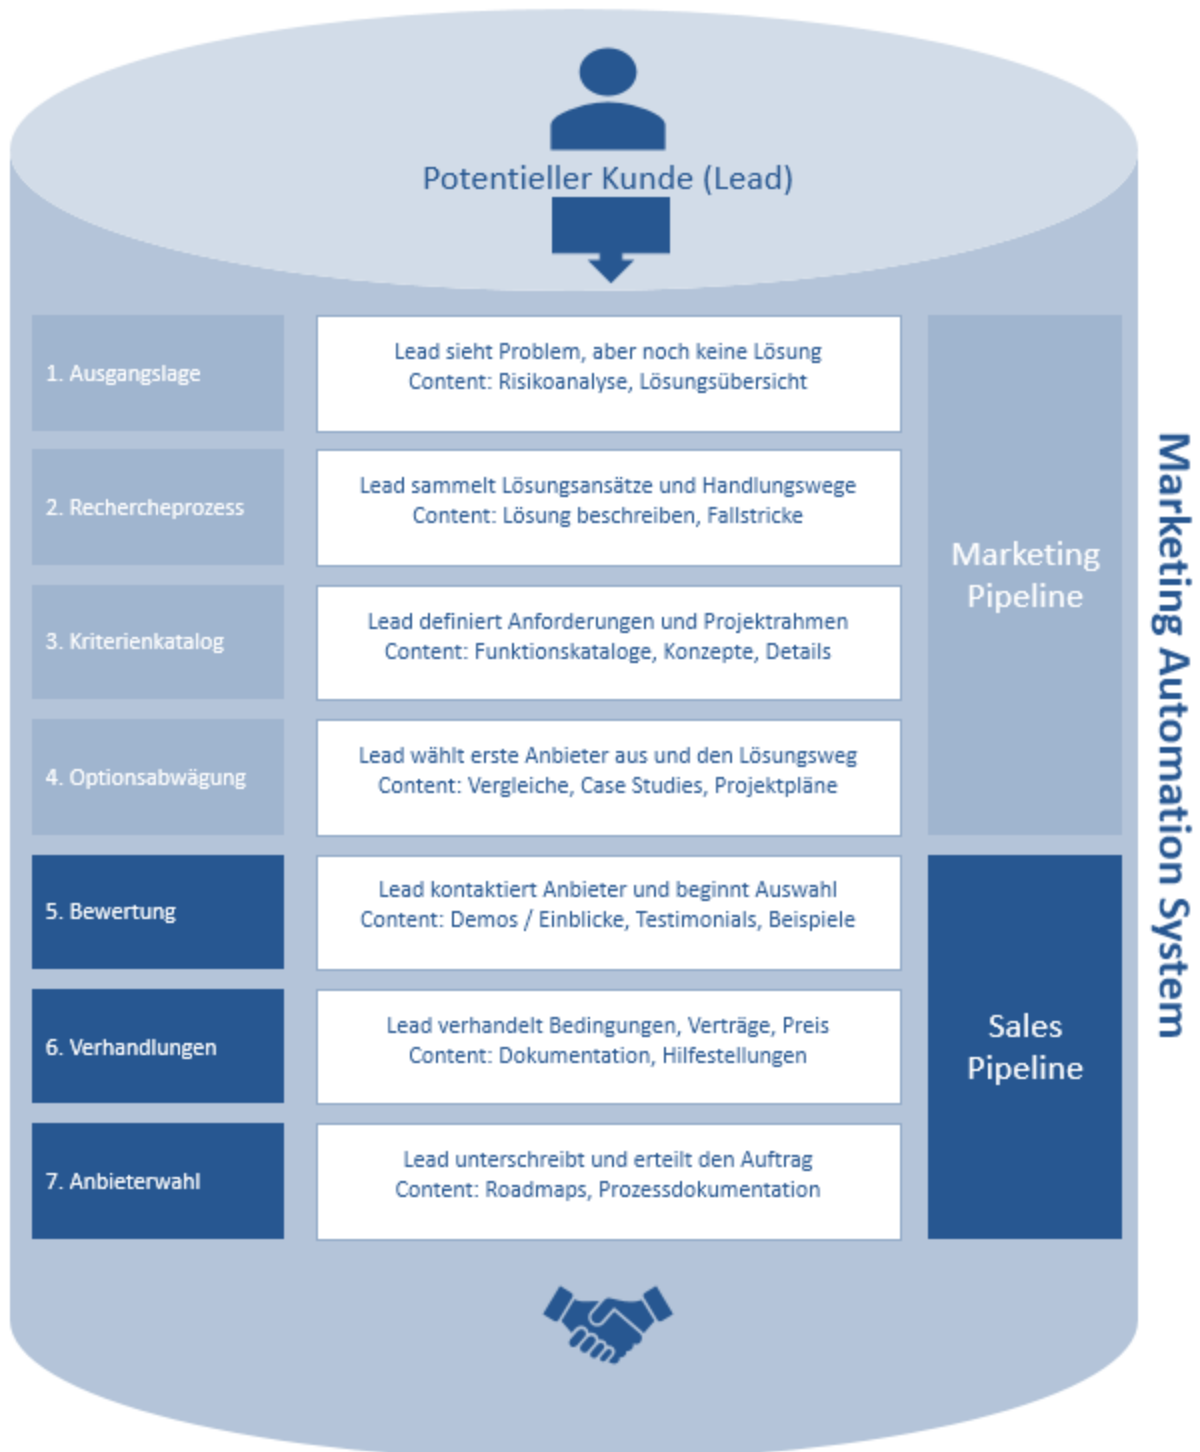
Potentieller Kunde (Lead)

1. Ausgangslage

Lead sieht Problem, aber noch keine Lösung
Content: Risikoanalyse, Lösungsübersicht

2. Rechercheprozess

Lead sammelt Lösungsansätze und Handlungswege
Content: Lösung beschreiben, Fallstricke

3. Kriterienkatalog

Lead definiert Anforderungen und Projektrahmen
Content: Funktionskataloge, Konzepte, Details

4. Optionsabwägung

Lead wählt erste Anbieter aus und den Lösungsweg
Content: Vergleiche, Case Studies, Projektpläne

5. Bewertung

Lead kontaktiert Anbieter und beginnt Auswahl
Content: Demos / Einblicke, Testimonials, Beispiele

6. Verhandlungen

Lead verhandelt Bedingungen, Verträge, Preis
Content: Dokumentation, Hilfestellungen

7. Anbieterwahl

Lead unterschreibt und erteilt den Auftrag
Content: Roadmaps, Prozessdokumentation

Marketing Pipeline

Sales Pipeline

Marketing Automation System